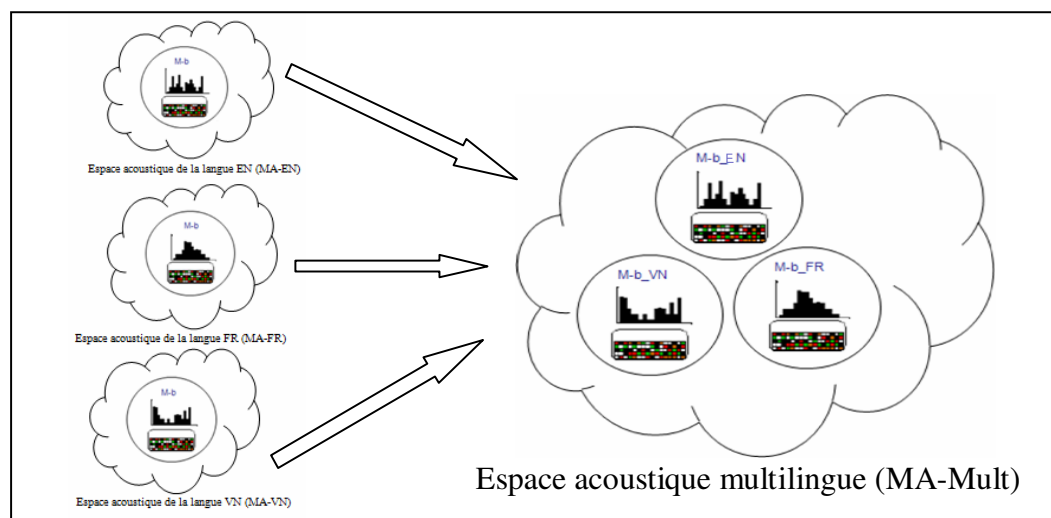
M-b

Espace acoustique de la langue EN (MA-EN)

M-b

Espace acoustique de la langue FR (MA-FR)

M-b

Espace acoustique de la langue VN (MA-VN)

M-b_EN

M-b_VN

M-b_FR

Espace acoustique multilingue (MA-Mult)